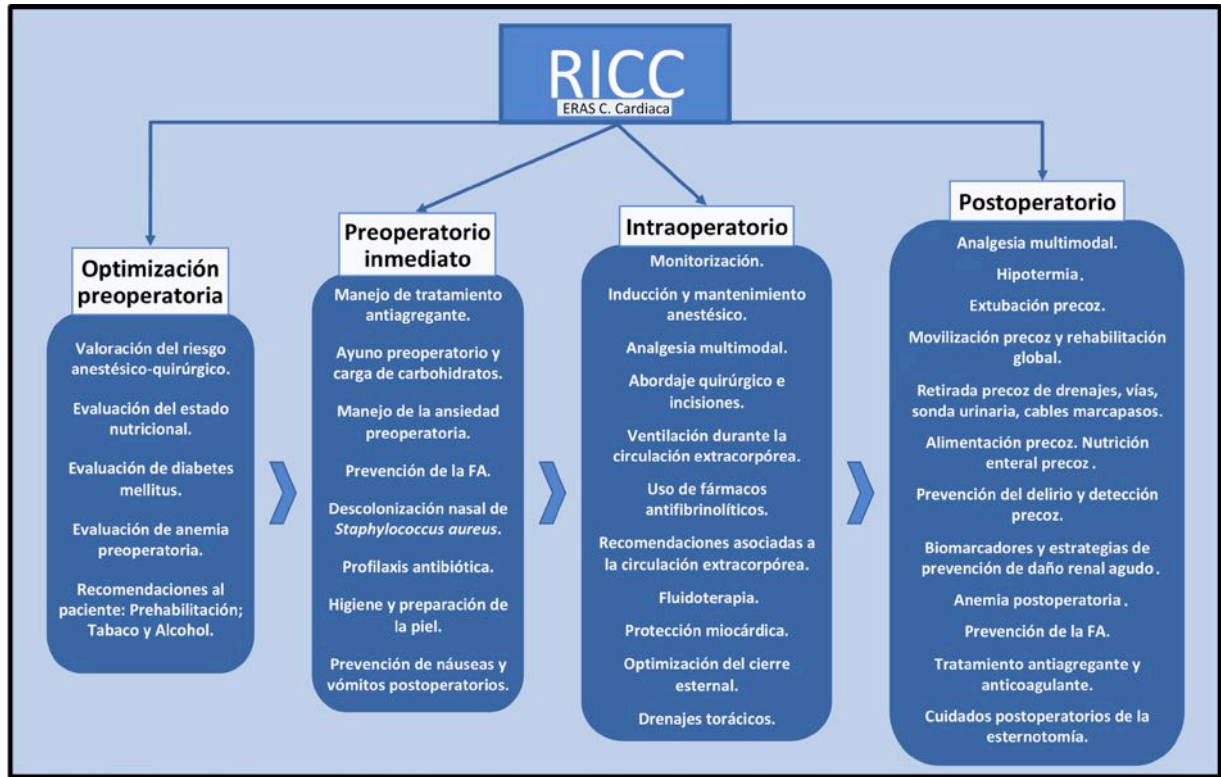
RICC
ERAS C. Cardiaca

Optimización preoperatoria

Valoración del riesgo anestésico-quirúrgico.

Evaluación del estado nutricional.

Evaluación de diabetes mellitus.

Evaluación de anemia preoperatoria.

Recomendaciones al paciente: Prehabilitación; Tabaco y Alcohol.

Preoperatorio inmediato

Manejo de tratamiento antiagregante.

Ayuno preoperatorio y carga de carbohidratos.

Manejo de la ansiedad preoperatoria.

Prevención de la FA.

Descolonización nasal de *Staphylococcus aureus*.

Profilaxis antibiótica.

Higiene y preparación de la piel.

Prevención de náuseas y vómitos postoperatorios.

Intraoperatorio

Monitorización.

Inducción y mantenimiento anestésico.

Analgesia multimodal.

Abordaje quirúrgico e incisiones.

Ventilación durante la circulación extracorpórea.

Uso de fármacos antifibrinolíticos.

Recomendaciones asociadas a la circulación extracorpórea.

Fluidoterapia.

Protección miocárdica.

Optimización del cierre esternal.

Drenajes torácicos.

Postoperatorio

Analgesia multimodal.

Hipotermia.

Extubación precoz.

Movilización precoz y rehabilitación global.

Retirada precoz de drenajes, vías, sonda urinaria, cables marcapasos.

Alimentación precoz. Nutrición enteral precoz.

Prevención del delirio y detección precoz.

Biomarcadores y estrategias de prevención de daño renal agudo.

Anemia postoperatoria.

Prevención de la FA.

Tratamiento antiagregante y anticoagulante.

Cuidados postoperatorios de la esternotomía.